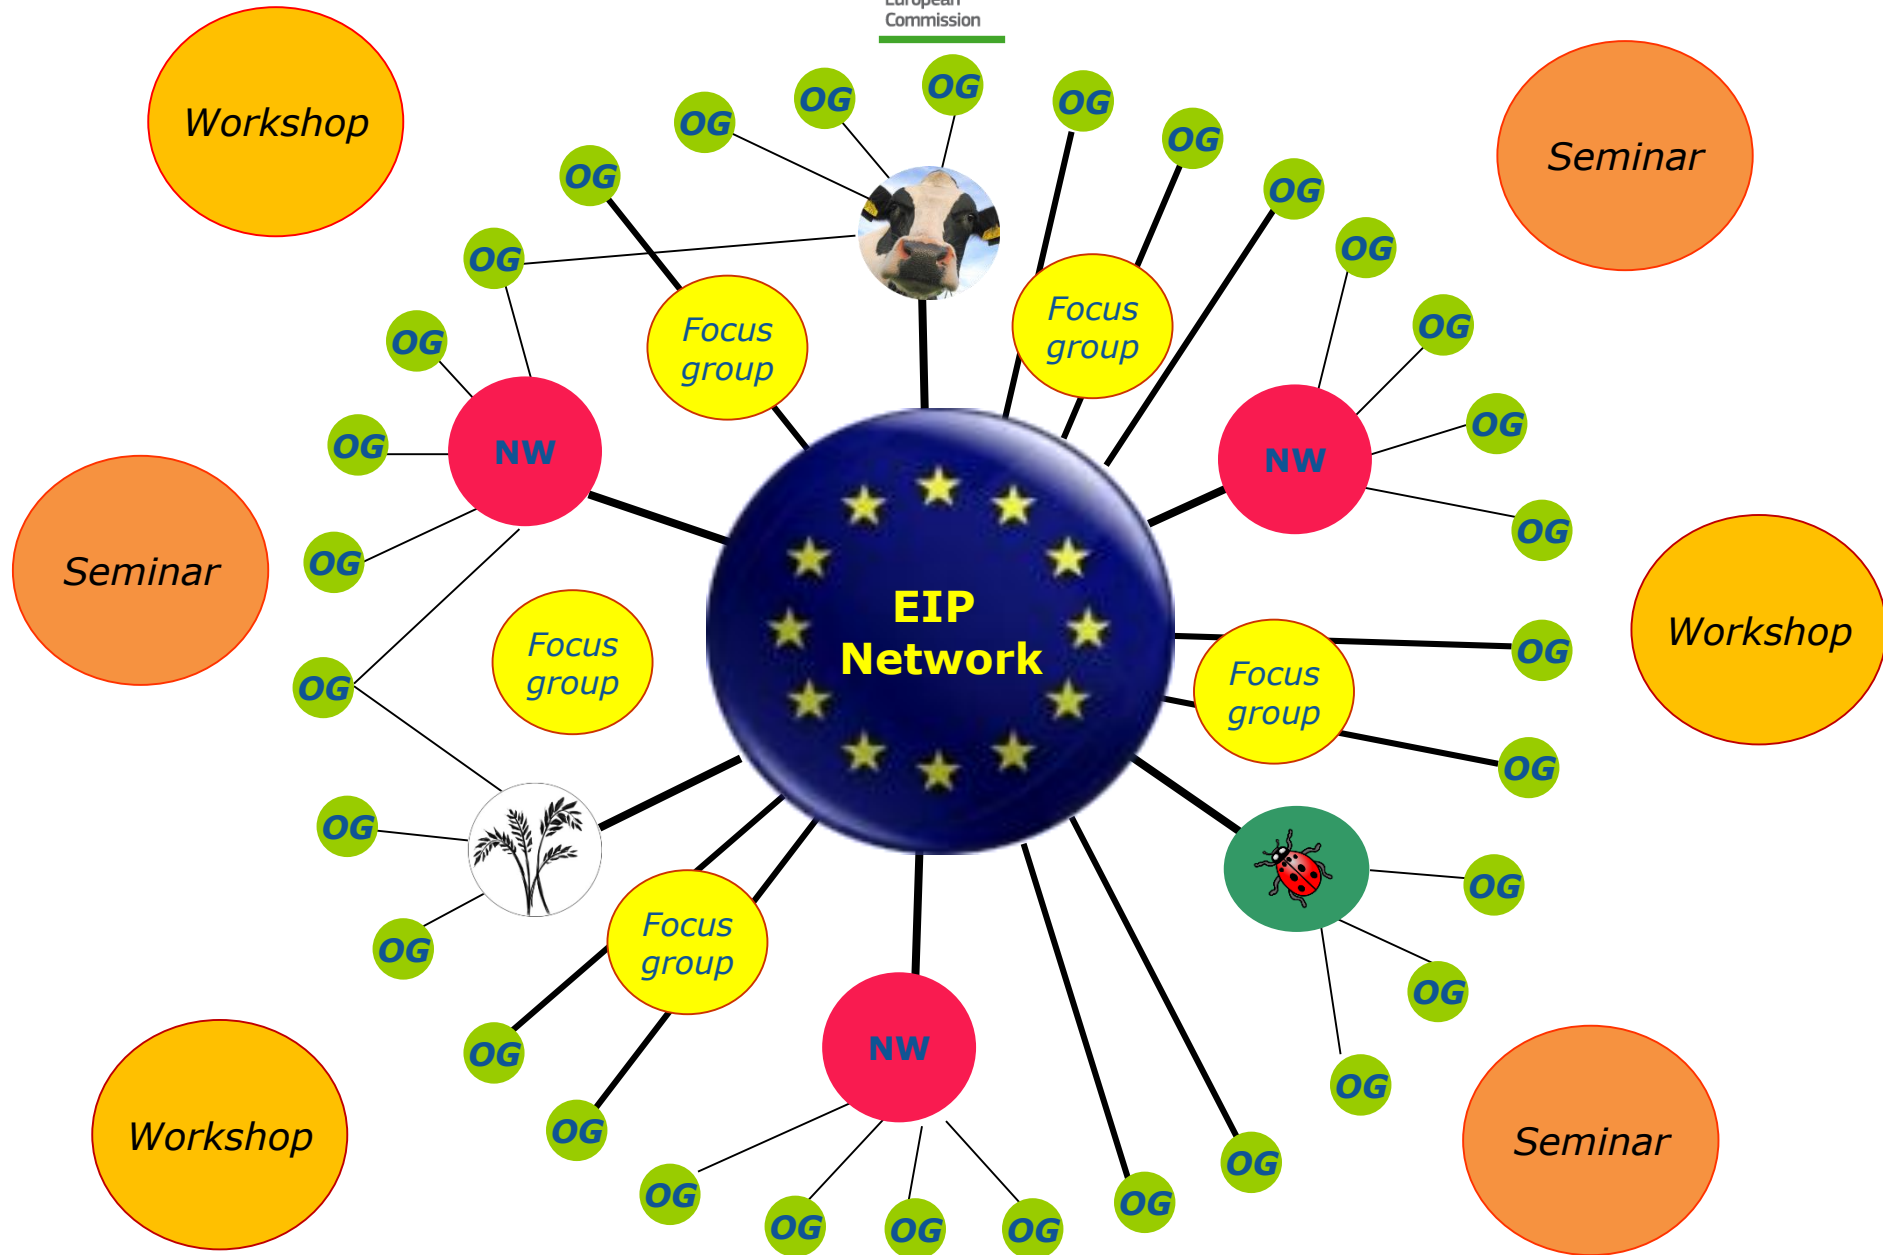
European Commission

Workshop

Seminar

OG OG OG OG OG OG OG OG OG

Focus group

Focus group

NW

NW

OG OG OG OG OG OG OG

Seminar

Focus group

EIP Network

Workshop

Focus group

OG OG OG OG OG

Focus group

NW

OG OG OG OG OG OG OG OG OG OG OG OG

Workshop

Seminar